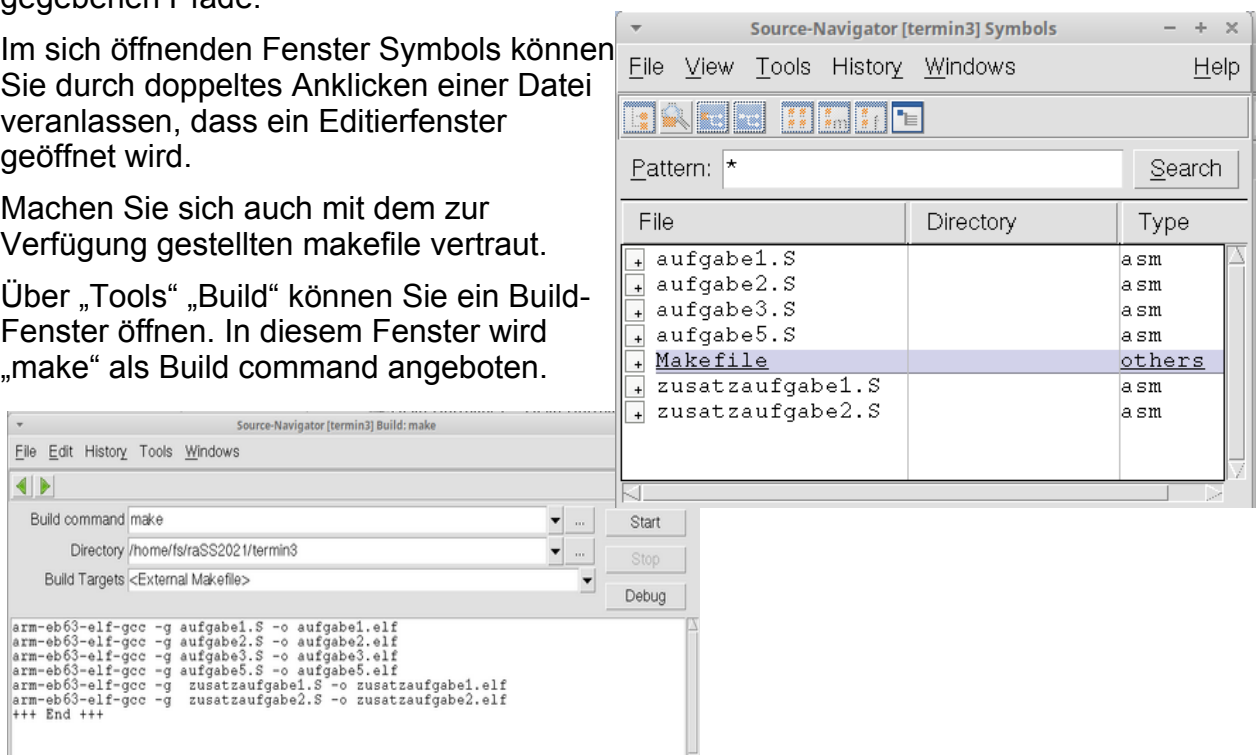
gegebenen Pfade.

Im sich öffnenden Fenster Symbols können Sie durch doppeltes Anklicken einer Datei veranlassen, dass ein Editierfenster geöffnet wird.

Machen Sie sich auch mit dem zur Verfügung gestellten makefile vertraut.

Über „Tools" „Build" können Sie ein Build-Fenster öffnen. In diesem Fenster wird „make" als Build command angeboten.

Source-Navigator [termin3] Symbols

File View Tools History Windows Help

Pattern: * Search

| File | Directory | Type |
|---|---|---|
| aufgabe1.S | | asm |
| aufgabe2.S | | asm |
| aufgabe3.S | | asm |
| aufgabe5.S | | asm |
| Makefile | | others |
| zusatzaufgabe1.S | | asm |
| zusatzaufgabe2.S | | asm |

Source-Navigator [termin3] Build: make

File Edit History Tools Windows

Build command make
Directory /home/fs/raSS2021/termin3
Build Targets <External Makefile>

Start
Stop
Debug

arm-eb63-elf-gcc -g aufgabe1.S -o aufgabe1.elf
arm-eb63-elf-gcc -g aufgabe2.S -o aufgabe2.elf
arm-eb63-elf-gcc -g aufgabe3.S -o aufgabe3.elf
arm-eb63-elf-gcc -g aufgabe5.S -o aufgabe5.elf
arm-eb63-elf-gcc -g zusatzaufgabe1.S -o zusatzaufgabe1.elf
arm-eb63-elf-gcc -g zusatzaufgabe2.S -o zusatzaufgabe2.elf
+++ End +++